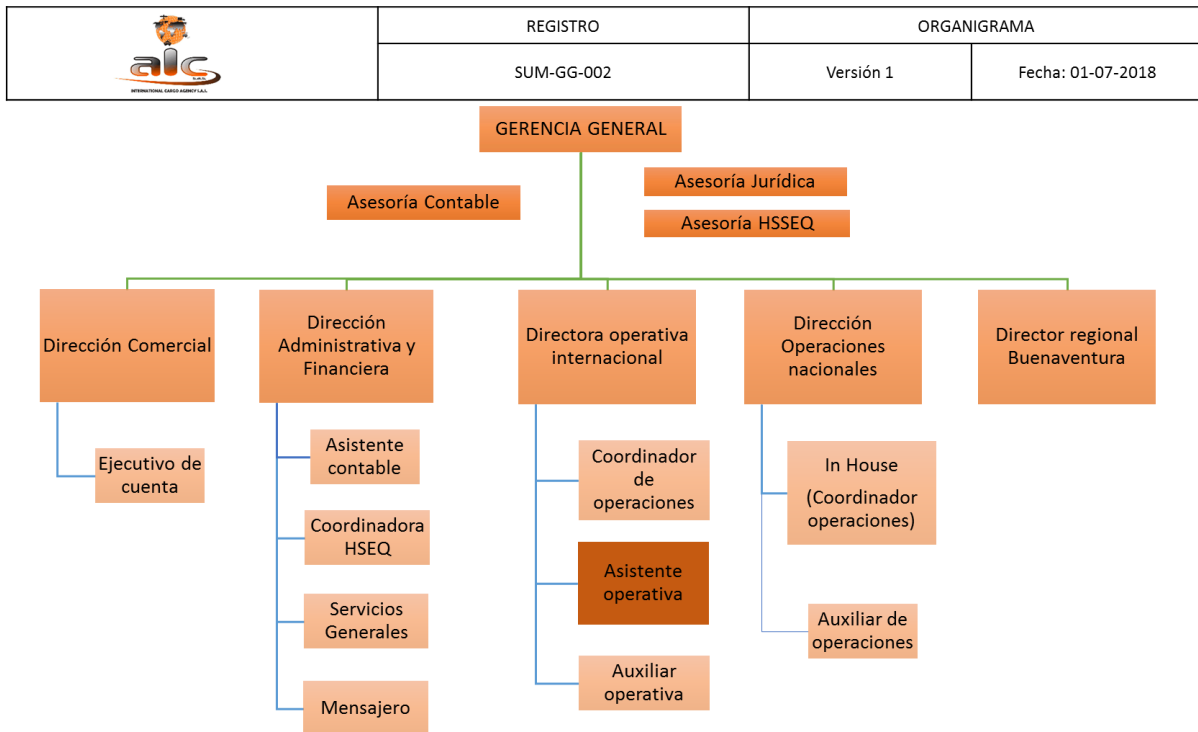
| aic S.A.S. INTERNATIONAL CARGO AGENCY S.A.S. | REGISTRO | ORGANIGRAMA | |
|---|---|---|---|
| | SUM-GG-002 | Versión 1 | Fecha: 01-07-2018 |

GERENCIA GENERAL

Asesoría Contable

Asesoría Jurídica

Asesoría HSSEQ

Dirección Comercial

Ejecutivo de cuenta

Dirección Administrativa y Financiera

Asistente contable

Coordinadora HSEQ

Servicios Generales

Mensajero

Directora operativa internacional

Coordinador de operaciones

Asistente operativa

Auxiliar operativa

Dirección Operaciones nacionales

In House (Coordinador operaciones)

Auxiliar de operaciones

Director regional Buenaventura